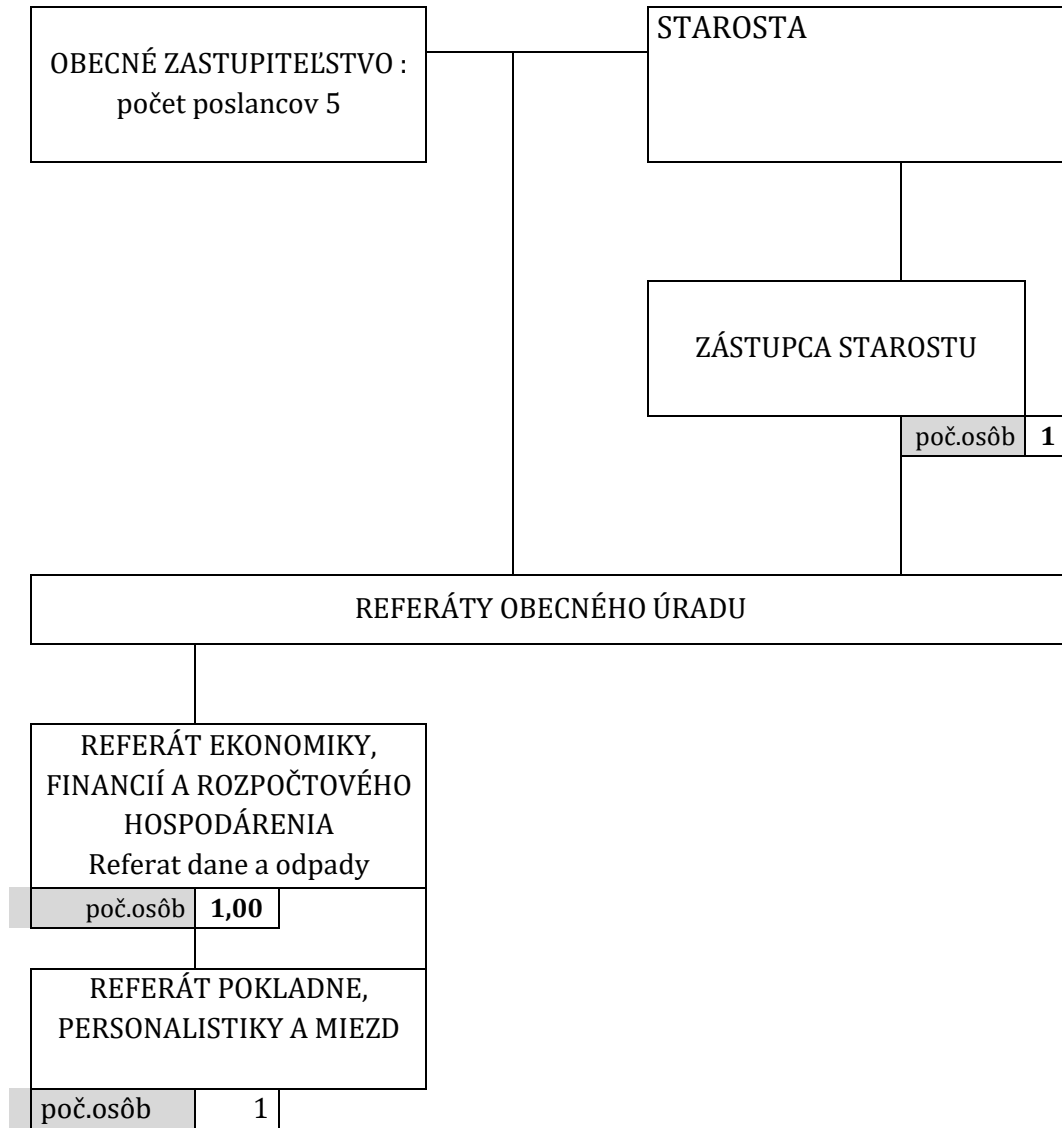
OBECNÉ ZASTUPITEĽSTVO :
počet poslancov 5

STAROSTA

ZÁSTUPCA STAROSTU

poč.osôb **1**

REFERÁTY OBECNÉHO ÚRADU

REFERÁT EKONOMIKY, FINANCIÍ A ROZPOČTOVÉHO HOSPODÁRENIA
Referat dane a odpady

poč.osôb **1,00**

REFERÁT POKLADNE, PERSONALISTIKY A MIEZD

poč.osôb 1